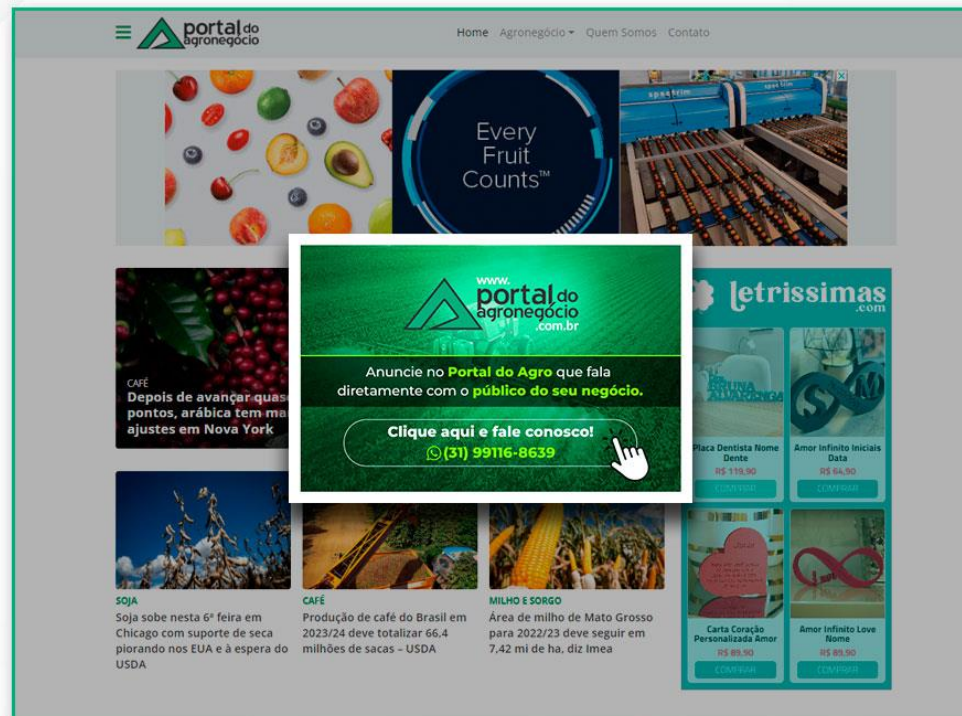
portal do agronegócio

Home Agronegócio Quem Somos Contato

Every Fruit Counts™

www. portal do agronegócio .com.br

Anuncie no Portal do Agro que fala diretamente com o público do seu negócio.

Clique aqui e fale conosco!
(31) 99116-8639

CAFÉ
Depois de avançar quase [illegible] pontos, arábica tem ma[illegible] ajustes em Nova York

letrissimas .com

Placa Dentista Nome Dente
R$ 119,90
COMPRAR

Amor Infinito Iniciais Data
R$ 64,90
COMPRAR

Carta Coração Personalizada Amor
R$ 89,90
COMPRAR

Amor Infinito Love Nome
R$ 89,90
COMPRAR

SOJA
Soja sobe nesta 6ª feira em Chicago com suporte de seca piorando nos EUA e à espera do USDA

CAFÉ
Produção de café do Brasil em 2023/24 deve totalizar 66,4 milhões de sacas – USDA

MILHO E SORGO
Área de milho de Mato Grosso para 2022/23 deve seguir em 7,42 mi de ha, diz Imea